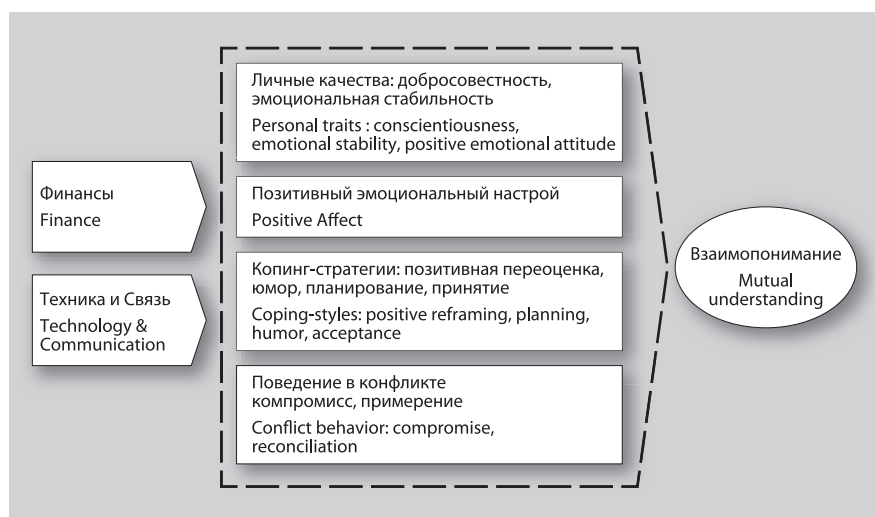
Финансы
Finance

Техника и Связь
Technology & Communication

Личные качества: добросовестность, эмоциональная стабильность
Personal traits : conscientiousness, emotional stability, positive emotional attitude

Позитивный эмоциональный настрой
Positive Affect

Копинг-стратегии: позитивная переоценка, юмор, планирование, принятие
Coping-styles: positive reframing, planning, humor, acceptance

Поведение в конфликте компромисс, примерение
Conflict behavior: compromise, reconciliation

Взаимопонимание
Mutual understanding